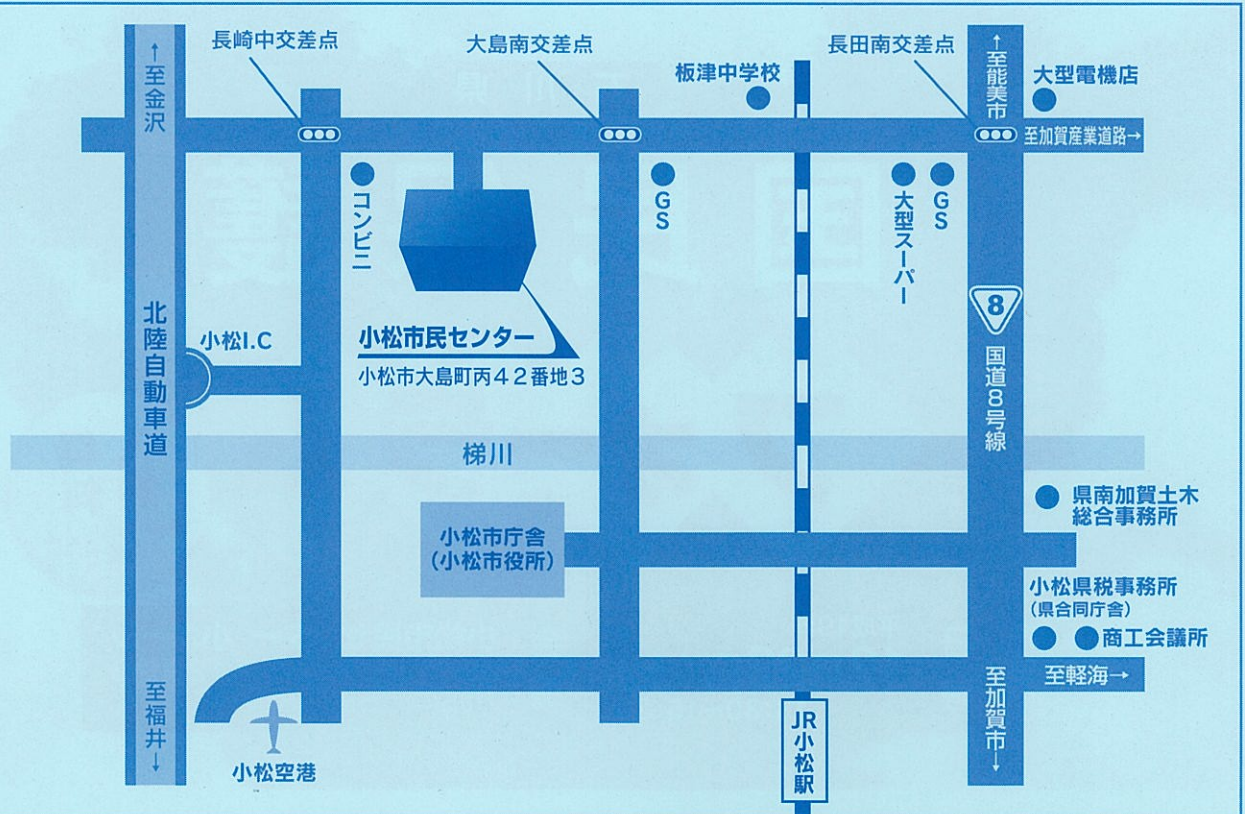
↑至金沢

長崎中交差点

大島南交差点

板津中学校

長田南交差点

↑至能美市

大型電機店

至加賀産業道路→

コンビニ

GS

大型スーパー

GS

8

国道8号線

北陸自動車道

小松I.C

小松市民センター

小松市大島町丙42番地3

梯川

県南加賀土木総合事務所

小松市庁舎
(小松市役所)

小松県税事務所
(県合同庁舎)

商工会議所

至軽海→

至福井↓

小松空港

JR小松駅

至加賀市↓